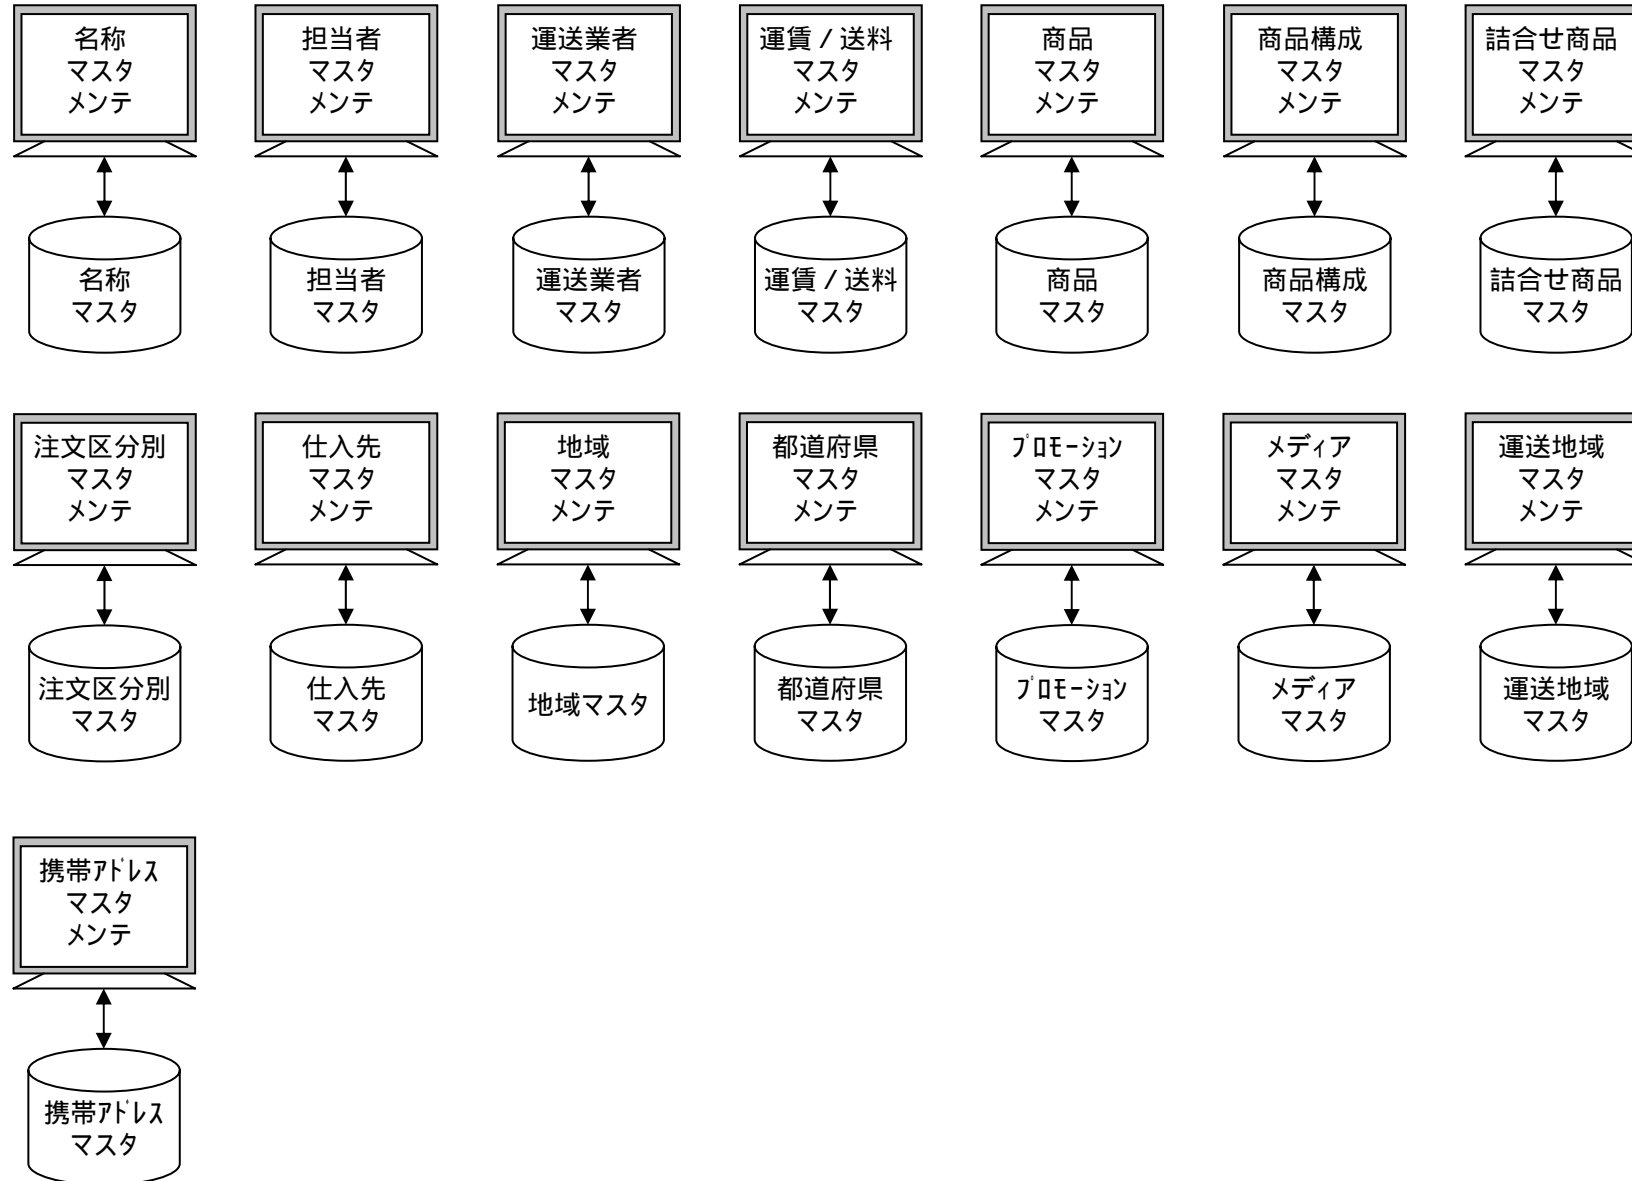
名称
マスタ
メンテ

名称
マスタ

担当者
マスタ
メンテ

担当者
マスタ

運送業者
マスタ
メンテ

運送業者
マスタ

運賃 / 送料
マスタ
メンテ

運賃 / 送料
マスタ

商品
マスタ
メンテ

商品
マスタ

商品構成
マスタ
メンテ

商品構成
マスタ

詰合せ商品
マスタ
メンテ

詰合せ商品
マスタ

注文区分別
マスタ
メンテ

注文区分別
マスタ

仕入先
マスタ
メンテ

仕入先
マスタ

地域
マスタ
メンテ

地域マスタ

都道府県
マスタ
メンテ

都道府県
マスタ

ﾌﾟﾛﾓｰｼｮﾝ
マスタ
メンテ

ﾌﾟﾛﾓｰｼｮﾝ
マスタ

メディア
マスタ
メンテ

メディア
マスタ

運送地域
マスタ
メンテ

運送地域
マスタ

携帯ｱﾄﾞﾚｽ
マスタ
メンテ

携帯ｱﾄﾞﾚｽ
マスタ